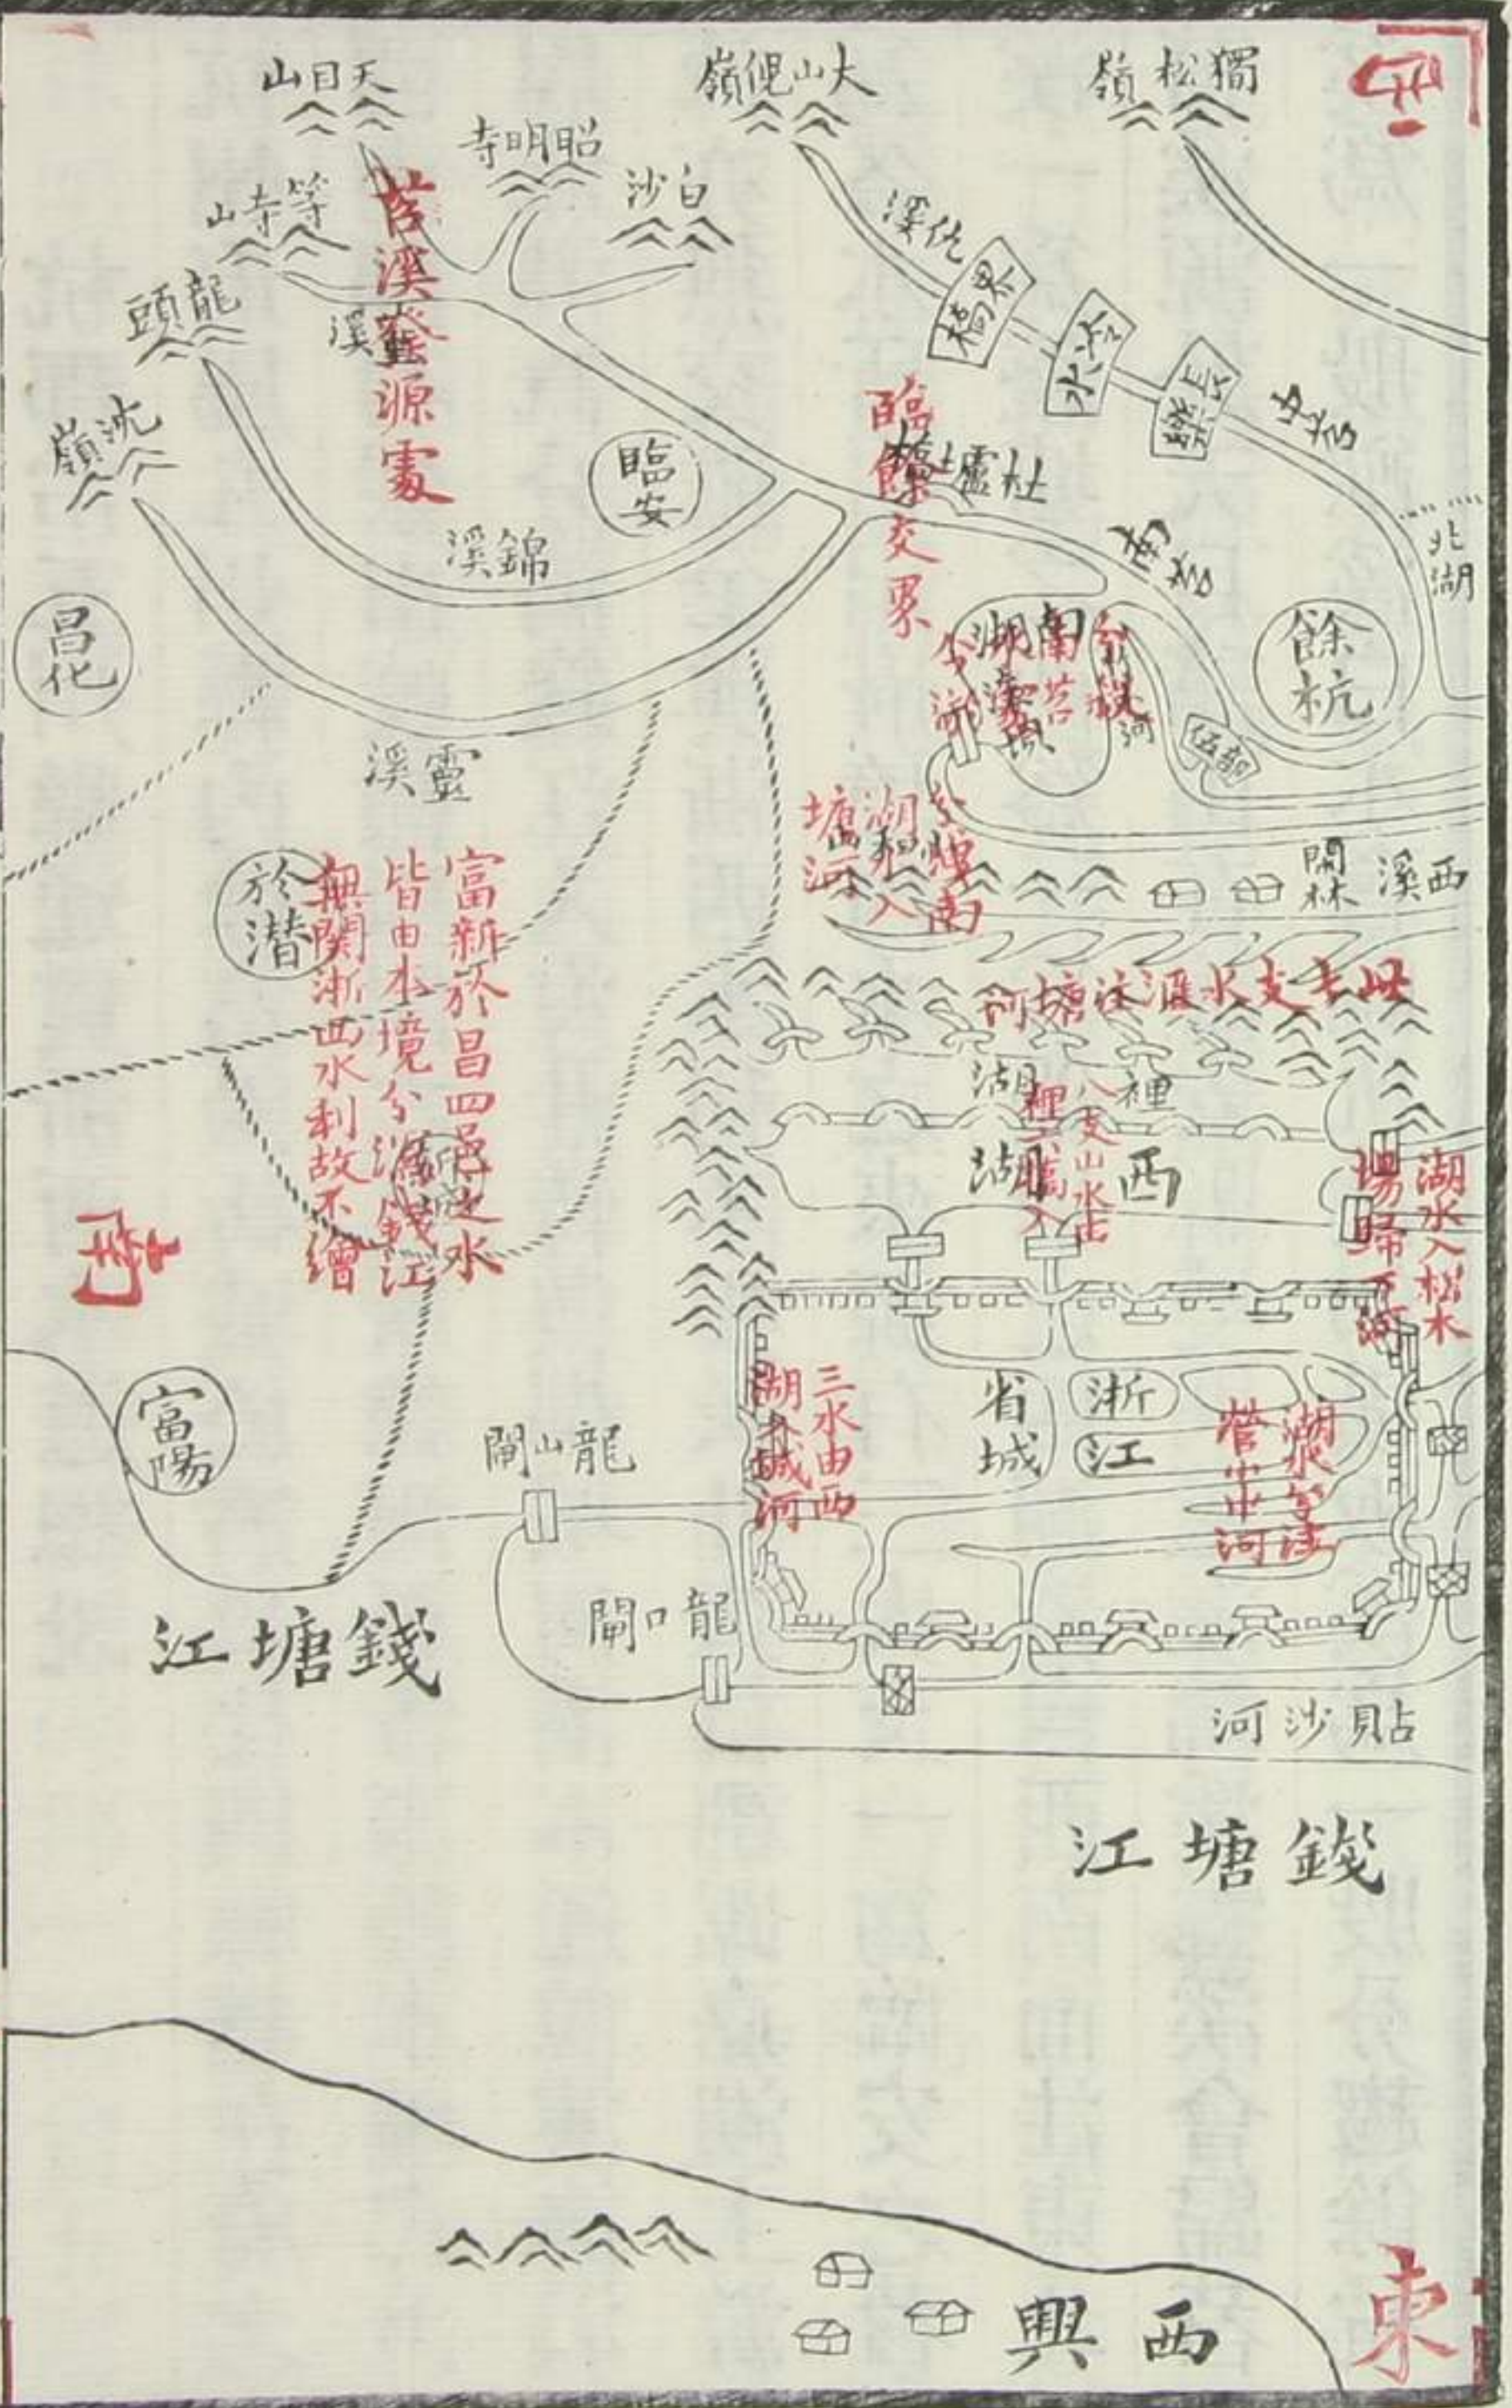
天目山

大山侃嶺

獨松嶺

北

昭明寺

白沙

等寺山

苕溪發源處

龍頭

溪

佗溪

界橋

冷水

長樂

安吉

沈嶺

臨安

杜爐橋

臨餘交界

南苕

錦溪

北湖

昌化

餘杭

南湖滚壩

分流

苕溪河

石閘

靈溪

湖水入塘河

南塘北

於潛

富新於昌四邑之水皆由本境分流入錢江無關浙西水利故不繪

林閘

西溪

以上支水流入塘河

裡湖

八支山水入裡湖

西湖

湖水入松木場下塘河

西

富陽

龍山閘

三水由西湖入城河

省城

浙江

湖水分注營中河

龍口閘

錢塘江

貼沙河

錢塘江

西興

東